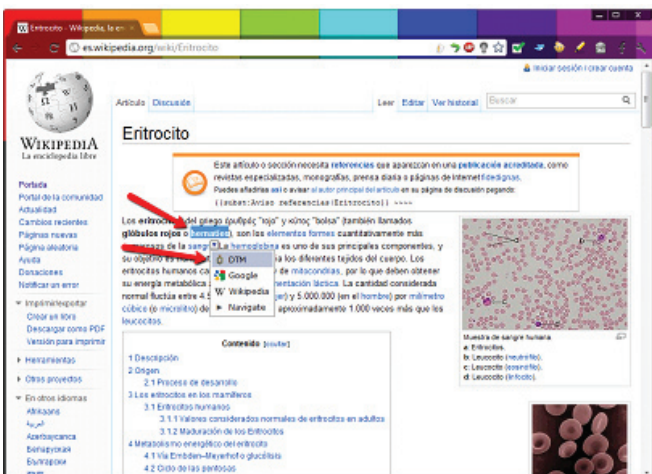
Eritrocito - Wikipedia, la en

es.wikipedia.org/wiki/Eritrocito

Iniciar sesión / crear cuenta

Artículo Discusión Leer Editar Ver historial Buscar

WIKIPEDIA
La enciclopedia libre

Eritrocito

Este artículo o sección necesita referencias que aparezcan en una publicación acreditada, como revistas especializadas, monografías, prensa diaria o páginas de Internet fidedignas.
Puedes añadirlas así o avisar al autor principal del artículo en su página de discusión pegando:
{{subst:Aviso referencias|Eritrocito}} ~~~~

Portada
Portal de la comunidad
Actualidad
Cambios recientes
Páginas nuevas
Página aleatoria
Ayuda
Donaciones
Notificar un error

Imprimir/exportar
Crear un libro
Descargar como PDF
Versión para imprimir

Herramientas

Otros proyectos

En otros idiomas
Afrikaans
العربية
Azərbaycanca
Беларуская
Български

Los eritrocitos (del griego (ερυθρός "rojo" y κύτος "bolsa" (también llamados glóbulos rojos o hematíes), son los elementos formes cuantitativamente más numerosos de la sangre. La hemoglobina es uno de sus principales componentes, y su objetivo es transportar el oxígeno hacia los diferentes tejidos del cuerpo. Los eritrocitos humanos carecen de núcleo y de mitocondrias, por lo que deben obtener su energía metabólica a través de la fermentación láctica. La cantidad considerada normal fluctúa entre 4.500.000 (en la mujer) y 5.000.000 (en el hombre) por milímetro cúbico (o microlitro) de sangre, es decir, aproximadamente 1.000 veces más que los leucocitos.

OTM
Google
Wikipedia
Navigate

Muestra de sangre humana:
a: Eritrocitos.
b: Leucocito (neutrófilo).
c: Leucocito (eosinófilo).
d: Leucocito (linfocito).

Contenido [ocultar]
1 Descripción
2 Origen
2.1 Proceso de desarrollo
3 Los eritrocitos en los mamíferos
3.1 Eritrocitos humanos
3.1.1 Valores considerados normales de eritrocitos en adultos
3.1.2 Maduración de los Eritrocitos
4 Metabolismo energético del eritrocito
4.1 Vía Embden–Meyerhof o glucólisis
4.2 Ciclo de las pentosas